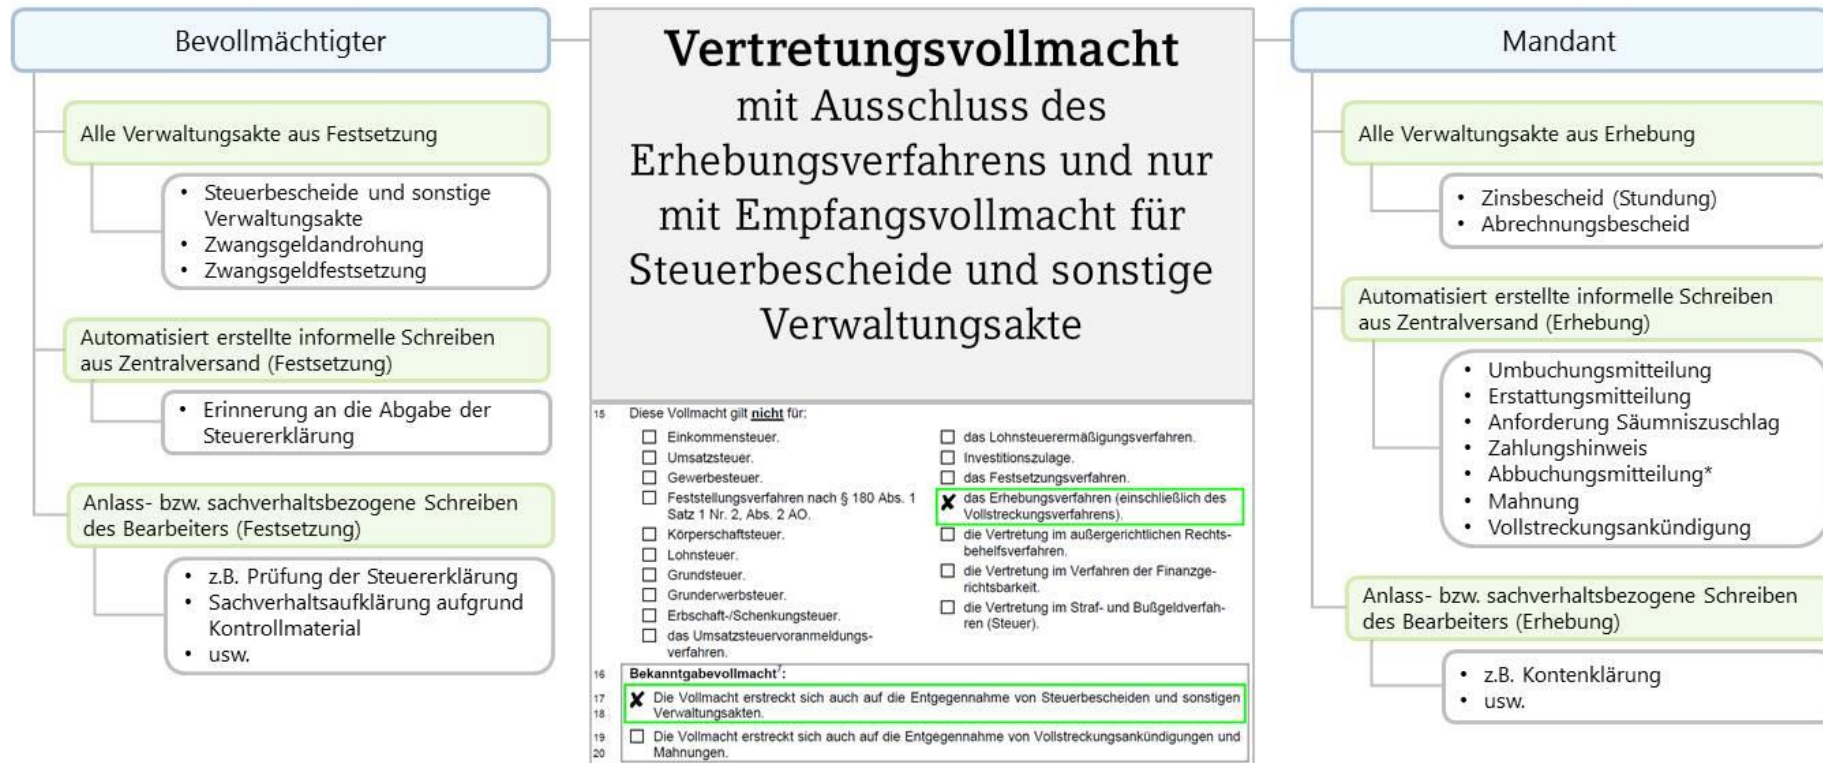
Bevollmächtigter

Alle Verwaltungsakte aus Festsetzung

• Steuerbescheide und sonstige Verwaltungsakte
• Zwangsgeldandrohung
• Zwangsgeldfestsetzung

Automatisiert erstellte informelle Schreiben aus Zentralversand (Festsetzung)

• Erinnerung an die Abgabe der Steuererklärung

Anlass- bzw. sachverhaltsbezogene Schreiben des Bearbeiters (Festsetzung)

• z.B. Prüfung der Steuererklärung
• Sachverhaltsaufklärung aufgrund Kontrollmaterial
• usw.

Vertretungsvollmacht mit Ausschluss des Erhebungsverfahrens und nur mit Empfangsvollmacht für Steuerbescheide und sonstige Verwaltungsakte

15 Diese Vollmacht gilt nicht für:
☐ Einkommensteuer.
☐ Umsatzsteuer.
☐ Gewerbesteuer.
☐ Feststellungsverfahren nach § 180 Abs. 1 Satz 1 Nr. 2, Abs. 2 AO.
☐ Körperschaftsteuer.
☐ Lohnsteuer.
☐ Grundsteuer.
☐ Grunderwerbsteuer.
☐ Erbschaft-/Schenkungsteuer.
☐ das Umsatzsteuervoranmeldungsverfahren.
☐ das Lohnsteuerermäßigungsverfahren.
☐ Investitionszulage.
☐ das Festsetzungsverfahren.
☒ das Erhebungsverfahren (einschließlich des Vollstreckungsverfahrens).
☐ die Vertretung im außergerichtlichen Rechtsbehelfsverfahren.
☐ die Vertretung im Verfahren der Finanzgerichtsbarkeit.
☐ die Vertretung im Straf- und Bußgeldverfahren (Steuer).

16 Bekanntgabevollmacht$^7$:
17 18 ☒ Die Vollmacht erstreckt sich auch auf die Entgegennahme von Steuerbescheiden und sonstigen Verwaltungsakten.
19 20 ☐ Die Vollmacht erstreckt sich auch auf die Entgegennahme von Vollstreckungsankündigungen und Mahnungen.

Mandant

Alle Verwaltungsakte aus Erhebung

• Zinsbescheid (Stundung)
• Abrechnungsbescheid

Automatisiert erstellte informelle Schreiben aus Zentralversand (Erhebung)

• Umbuchungsmitteilung
• Erstattungsmitteilung
• Anforderung Säumniszuschlag
• Zahlungshinweis
• Abbuchungsmitteilung*
• Mahnung
• Vollstreckungsankündigung

Anlass- bzw. sachverhaltsbezogene Schreiben des Bearbeiters (Erhebung)

• z.B. Kontenklärung
• usw.